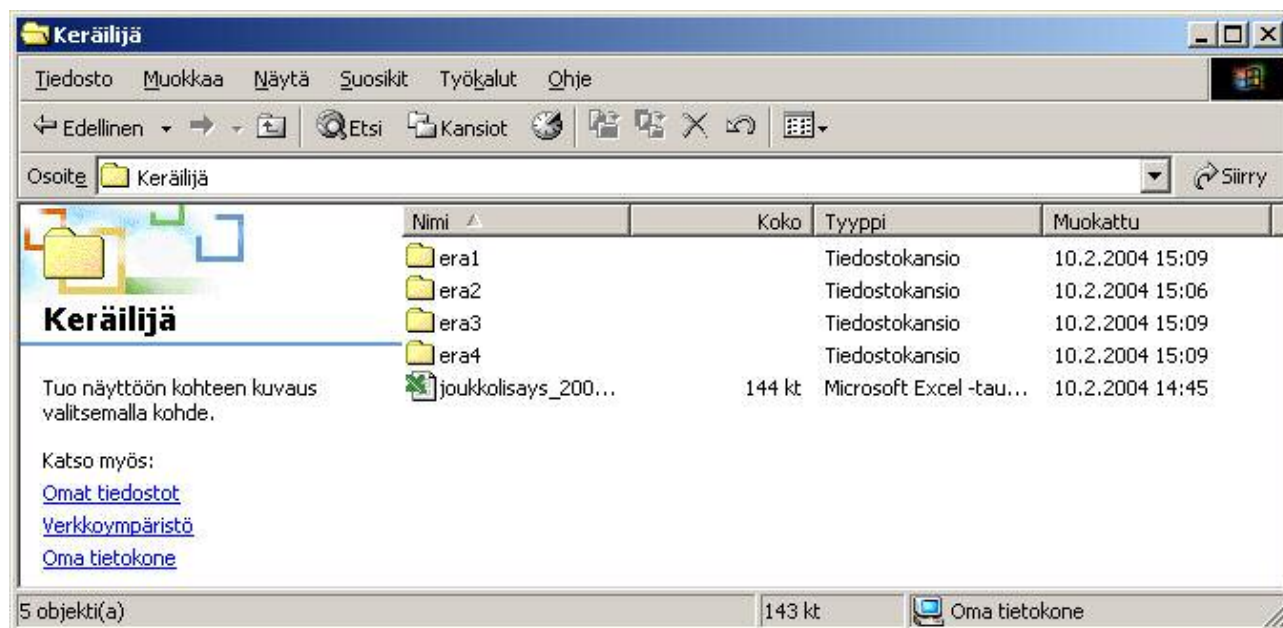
Keräilijä

Tiedosto Muokkaa Näytä Suosikit Työkalut Ohje

Edellinen Etsi Kansiot

Osoite Keräilijä Siirry

Keräilijä

Tuo näyttöön kohteen kuvaus valitsemalla kohde.

Katso myös:
Omat tiedostot
Verkkoympäristö
Oma tietokone

| Nimi | Koko | Tyyppi | Muokattu |
|---|---|---|---|
| era1 | | Tiedostokansio | 10.2.2004 15:09 |
| era2 | | Tiedostokansio | 10.2.2004 15:06 |
| era3 | | Tiedostokansio | 10.2.2004 15:09 |
| era4 | | Tiedostokansio | 10.2.2004 15:09 |
| joukkolisays_200... | 144 kt | Microsoft Excel -tau... | 10.2.2004 14:45 |

5 objekti(a) 143 kt Oma tietokone